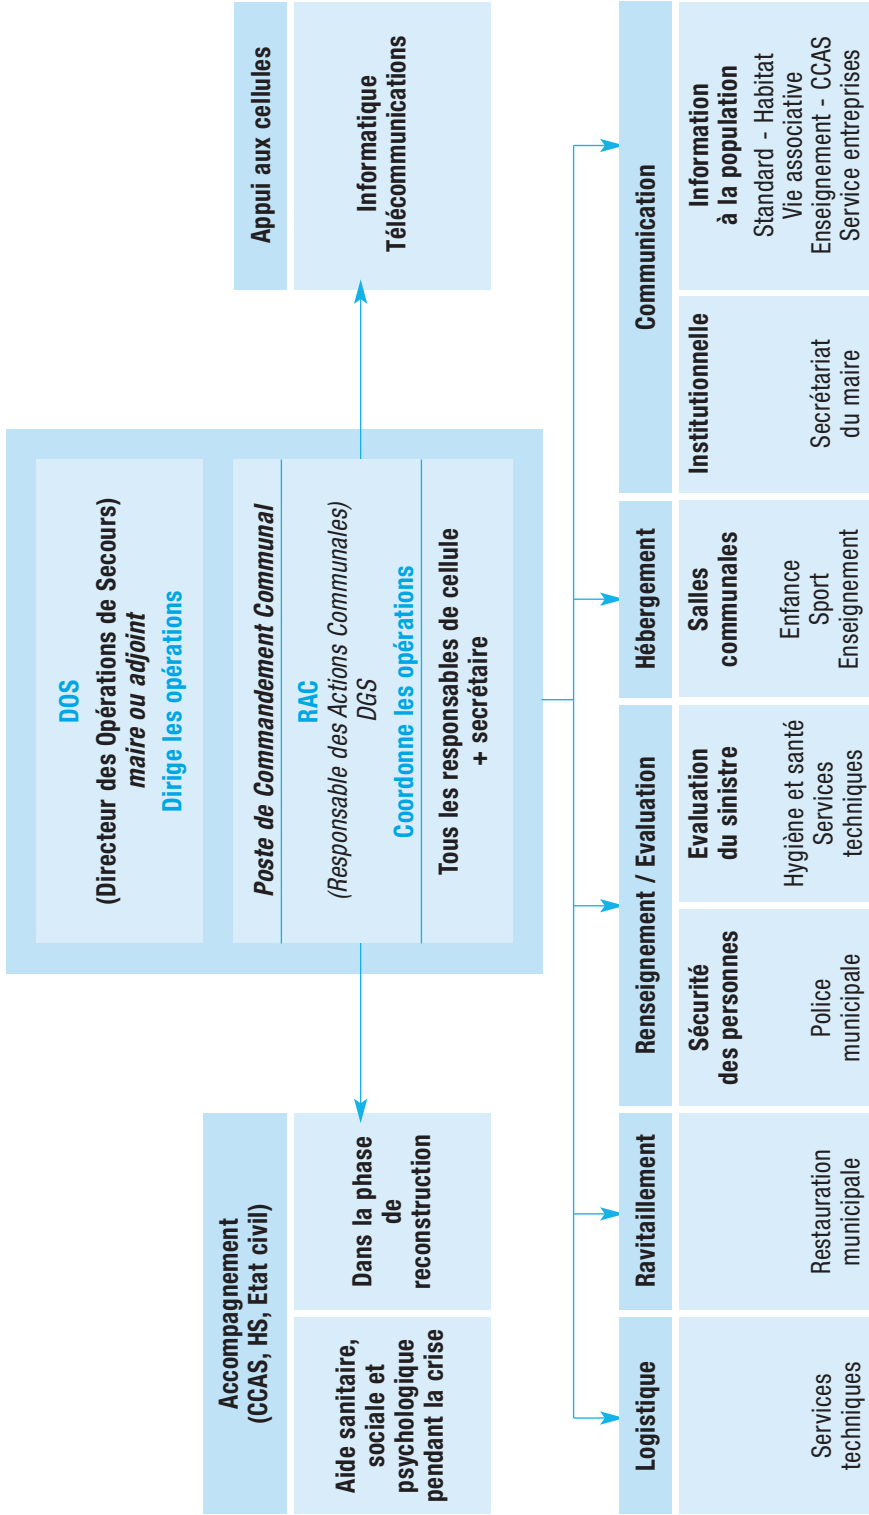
DOS
(Directeur des Opérations de Secours)
maire ou adjoint
Dirige les opérations

Poste de Commandement Communal
RAC
(Responsable des Actions Communales)
DGS
Coordonne les opérations
Tous les responsables de cellule + secrétaire

Appui aux cellules
Informatique Télécommunications

Accompagnement (CCAS, HS, Etat civil)
Aide sanitaire, sociale et psychologique pendant la crise
Dans la phase de reconstruction

Logistique
Services techniques

Ravitaillement
Restauration municipale

Renseignement / Evaluation
Sécurité des personnes
Police municipale
Evaluation du sinistre
Hygiène et santé
Services techniques

Hébergement
Salles communales
Enfance
Sport
Enseignement

Communication
Institutionnelle
Secrétariat du maire
Information à la population
Standard - Habitat
Vie associative
Enseignement - CCAS
Service entreprises